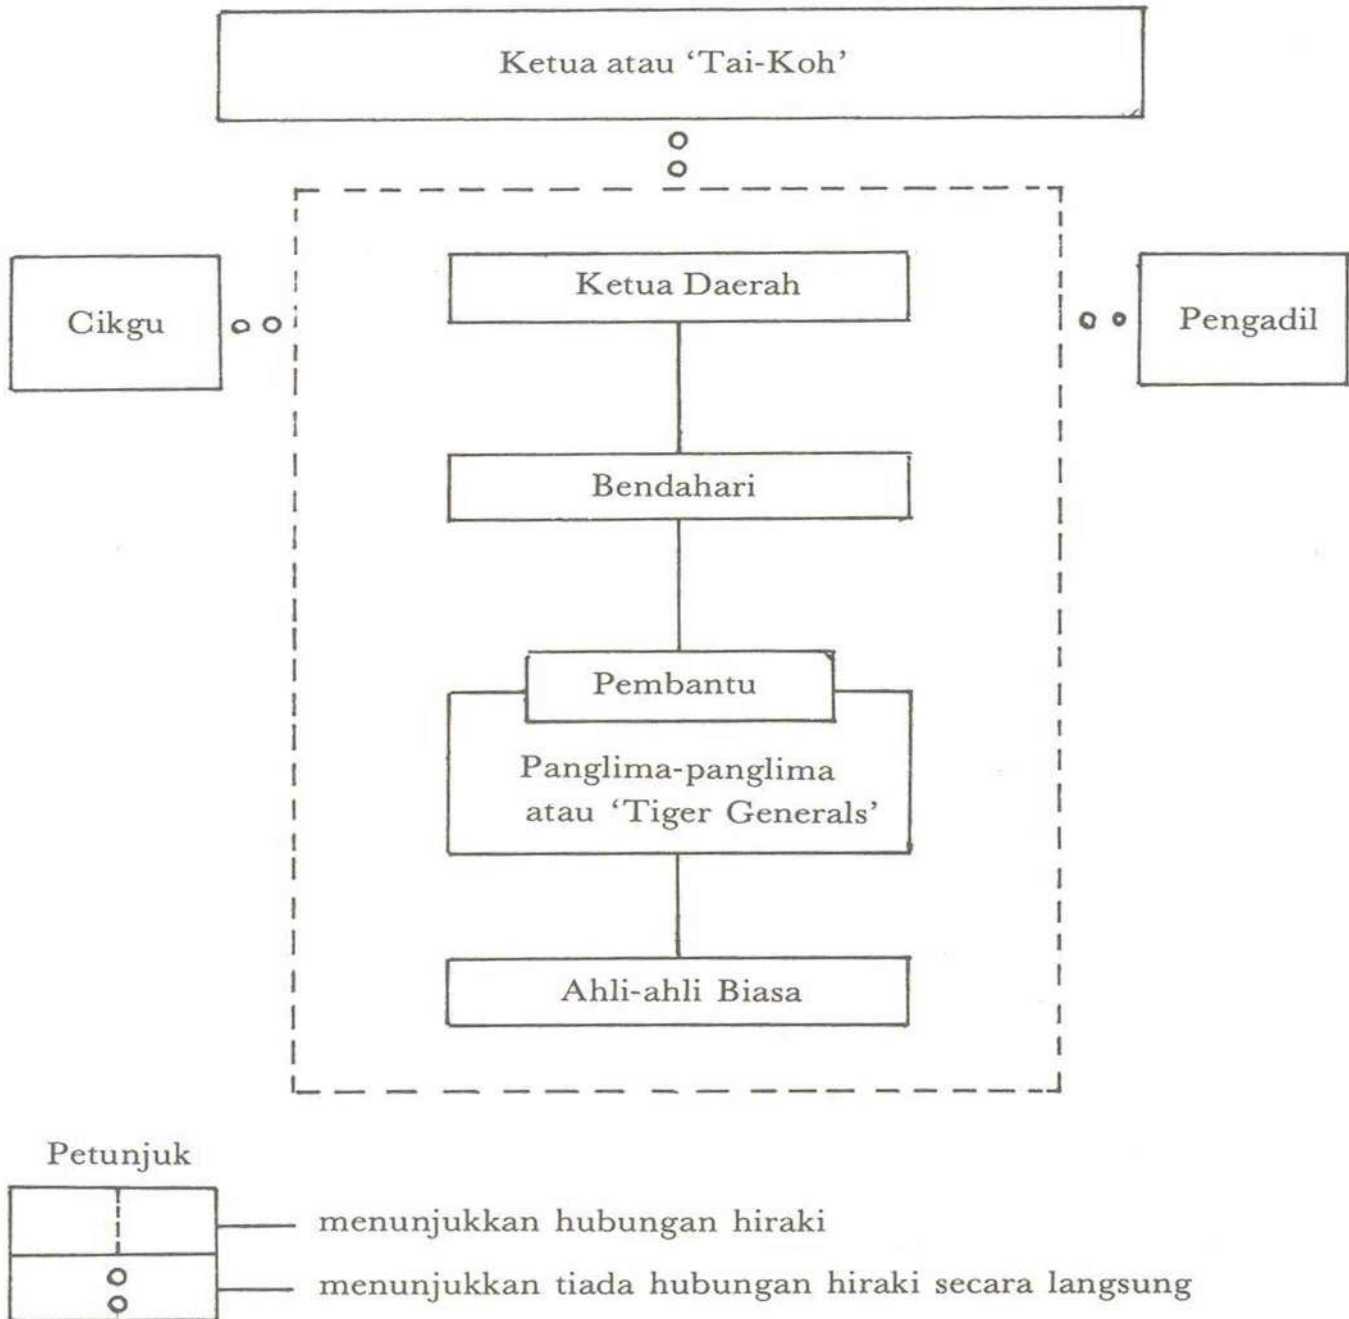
Ketua atau 'Tai-Koh'

Cikgu

Ketua Daerah

Pengadil

Bendahari

Pembantu

Panglima-panglima atau 'Tiger Generals'

Ahli-ahli Biasa

Petunjuk

menunjukkan hubungan hiraki

menunjukkan tiada hubungan hiraki secara langsung